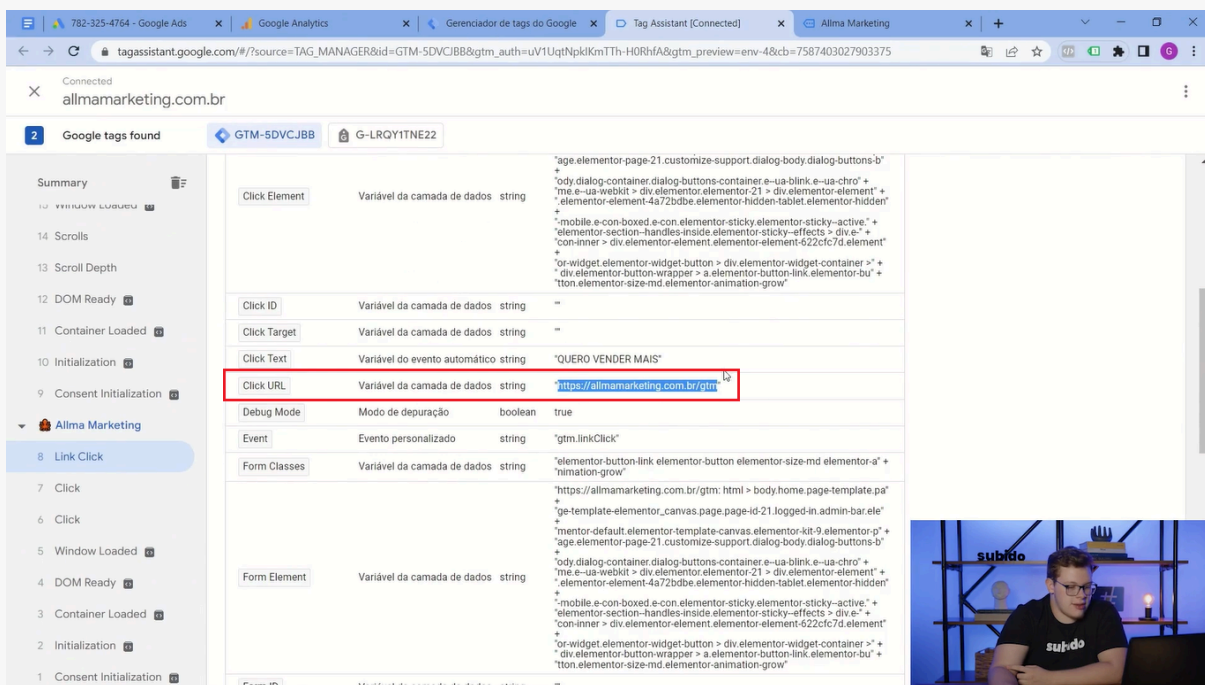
782-325-4764 - Google Ads × | Google Analytics × | Gerenciador de tags do Google × | Tag Assistant [Connected] × | Allma Marketing × | +

tagassistant.google.com/#/?source=TAG_MANAGER&id=GTM-5DVCJBB&gtm_auth=uV1UqtNpklKmTTh-H0RhfA&gtm_preview=env-4&cb=7587403027903375

Connected
allmamarketing.com.br

2 Google tags found GTM-5DVCJBB G-LRQY1TNE22

Summary
15 Window Loaded
14 Scrolls
13 Scroll Depth
12 DOM Ready
11 Container Loaded
10 Initialization
9 Consent Initialization
Allma Marketing
8 Link Click
7 Click
6 Click
5 Window Loaded
4 DOM Ready
3 Container Loaded
2 Initialization
1 Consent Initialization

| | | | |
|---|---|---|---|
| Click Element | Variável da camada de dados | string | "age.elementor-page-21.customize-support.dialog-body.dialog-buttons-b" + "ody.dialog-container.dialog-buttons-container.e--ua-blink.e--ua-chro" + "me.e--ua-webkit > div.elementor.elementor-21 > div.elementor-element" + ".elementor-element-4a72bdbe.elementor-hidden-tablet.elementor-hidden" + "-mobile.e-con-boxed.e-con.elementor-sticky.elementor-sticky--active." + "elementor-section--handles-inside.elementor-sticky--effects > div.e-" + "con-inner > div.elementor-element.elementor-element-622cfc7d.element" + "or-widget.elementor-widget-button > div.elementor-widget-container >" + " div.elementor-button-wrapper > a.elementor-button-link.elementor-bu" + "tton.elementor-size-md.elementor-animation-grow" |
| Click ID | Variável da camada de dados | string | "" |
| Click Target | Variável da camada de dados | string | "" |
| Click Text | Variável do evento automático | string | "QUERO VENDER MAIS" |
| Click URL | Variável da camada de dados | string | "https://allmamarketing.com.br/gtm" |
| Debug Mode | Modo de depuração | boolean | true |
| Event | Evento personalizado | string | "gtm.linkClick" |
| Form Classes | Variável da camada de dados | string | "elementor-button-link elementor-button elementor-size-md elementor-a" + "nimation-grow" |
| Form Element | Variável da camada de dados | string | "https://allmamarketing.com.br/gtm: html > body.home.page-template.pa" + "ge-template-elementor_canvas.page.page-id-21.logged-in.admin-bar.ele" + "mentor-default.elementor-template-canvas.elementor-kit-9.elementor-p" + "age.elementor-page-21.customize-support.dialog-body.dialog-buttons-b" + "ody.dialog-container.dialog-buttons-container.e--ua-blink.e--ua-chro" + "me.e--ua-webkit > div.elementor.elementor-21 > div.elementor-element" + ".elementor-element-4a72bdbe.elementor-hidden-tablet.elementor-hidden" + "-mobile.e-con-boxed.e-con.elementor-sticky.elementor-sticky--active." + "elementor-section--handles-inside.elementor-sticky--effects > div.e-" + "con-inner > div.elementor-element.elementor-element-622cfc7d.element" + "or-widget.elementor-widget-button > div.elementor-widget-container >" + " div.elementor-button-wrapper > a.elementor-button-link.elementor-bu" + "tton.elementor-size-md.elementor-animation-grow" |

subido
subido